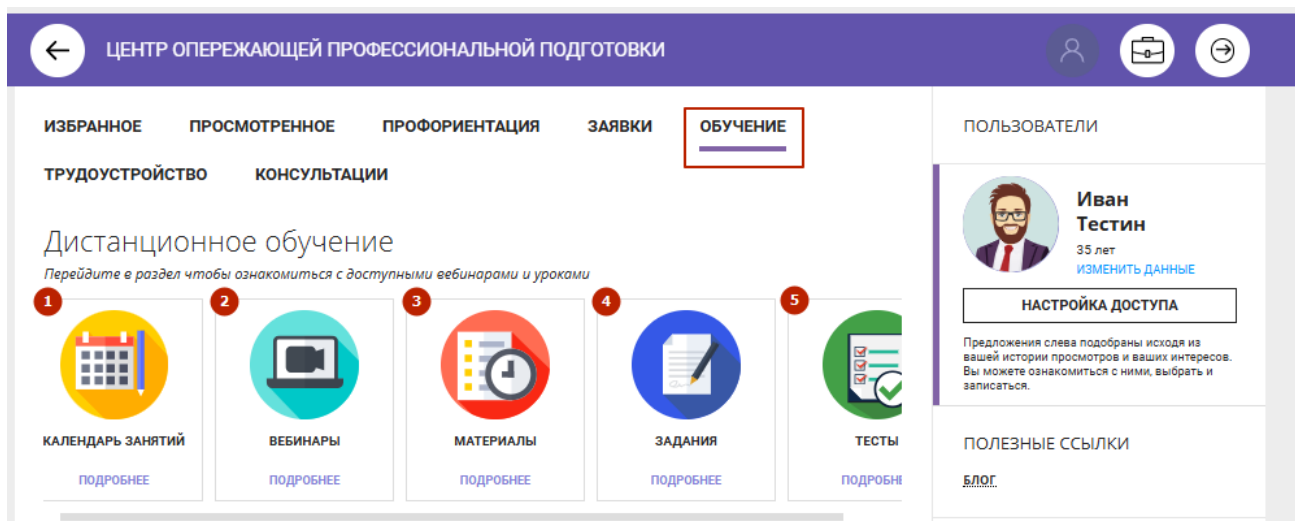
ЦЕНТР ОПЕРЕЖАЮЩЕЙ ПРОФЕССИОНАЛЬНОЙ ПОДГОТОВКИ

ИЗБРАННОЕ ПРОСМОТРЕННОЕ ПРОФОРИЕНТАЦИЯ ЗАЯВКИ ОБУЧЕНИЕ
ТРУДОУСТРОЙСТВО КОНСУЛЬТАЦИИ

Дистанционное обучение
Перейдите в раздел чтобы ознакомиться с доступными вебинарами и уроками

1
КАЛЕНДАРЬ ЗАНЯТИЙ
ПОДРОБНЕЕ

2
ВЕБИНАРЫ
ПОДРОБНЕЕ

3
МАТЕРИАЛЫ
ПОДРОБНЕЕ

4
ЗАДАНИЯ
ПОДРОБНЕЕ

5
ТЕСТЫ
ПОДРОБНЕ

ПОЛЬЗОВАТЕЛИ

Иван
Тестин
35 лет
ИЗМЕНИТЬ ДАННЫЕ

НАСТРОЙКА ДОСТУПА

Предложения слева подобраны исходя из вашей истории просмотров и ваших интересов. Вы можете ознакомиться с ними, выбрать и записаться.

ПОЛЕЗНЫЕ ССЫЛКИ

БЛОГ